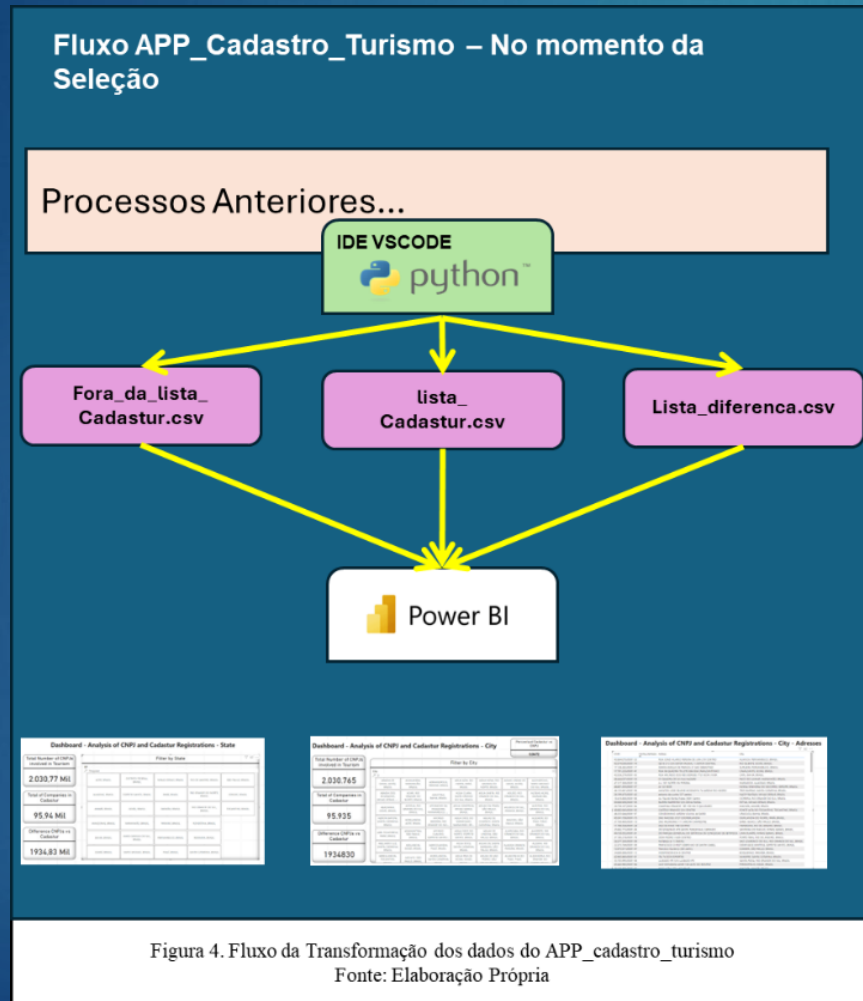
Fluxo APP_Cadastro_Turismo – No momento da Seleção

Processos Anteriores...

IDE VSCODE

python

Fora_da_lista_ Cadastur.csv

lista_ Cadastur.csv

Lista_diferenca.csv

Power BI

Dashboard - Analysis of CNPJ and Cadastur Registrations - State

Total Number of CNPJs Involved in Tourism

2.030,77 Mil

Total of Companies in Cadastur

95,94 Mil

Difference CNPJs to Cadastur

1934,83 Mil

Filter by State

Dashboard - Analysis of CNPJ and Cadastur Registrations - City

Total Number of CNPJs Involved in Tourism

2.030.765

Total of Companies in Cadastur

95.935

Difference CNPJs to Cadastur

1934830

Filter by City

Dashboard - Analysis of CNPJ and Cadastur Registrations - City - Adresses

Figura 4. Fluxo da Transformação dos dados do APP_cadastro_turismo
Fonte: Elaboração Própria